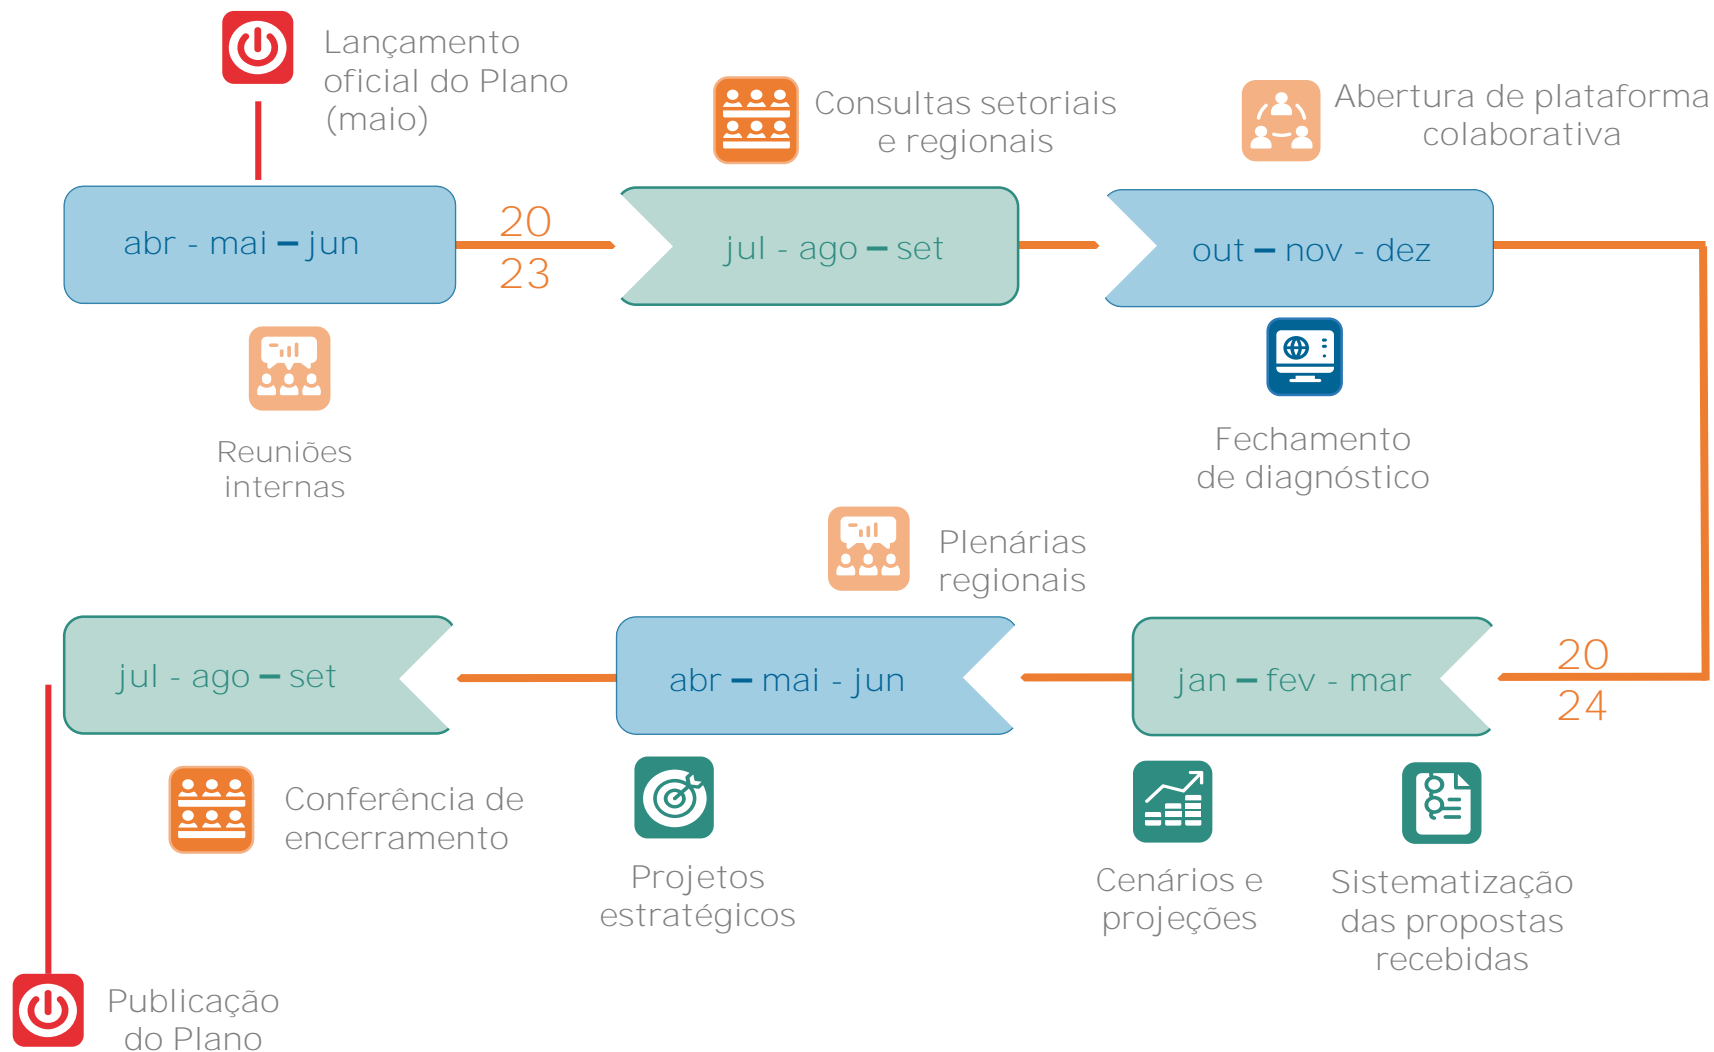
Lançamento oficial do Plano (maio)

Consultas setoriais e regionais

Abertura de plataforma colaborativa

abr - mai – jun

20
23

jul - ago – set

out – nov - dez

Reuniões internas

Fechamento de diagnóstico

Plenárias regionais

jul - ago – set

abr – mai - jun

jan – fev - mar

20
24

Conferência de encerramento

Projetos estratégicos

Cenários e projeções

Sistematização das propostas recebidas

Publicação do Plano